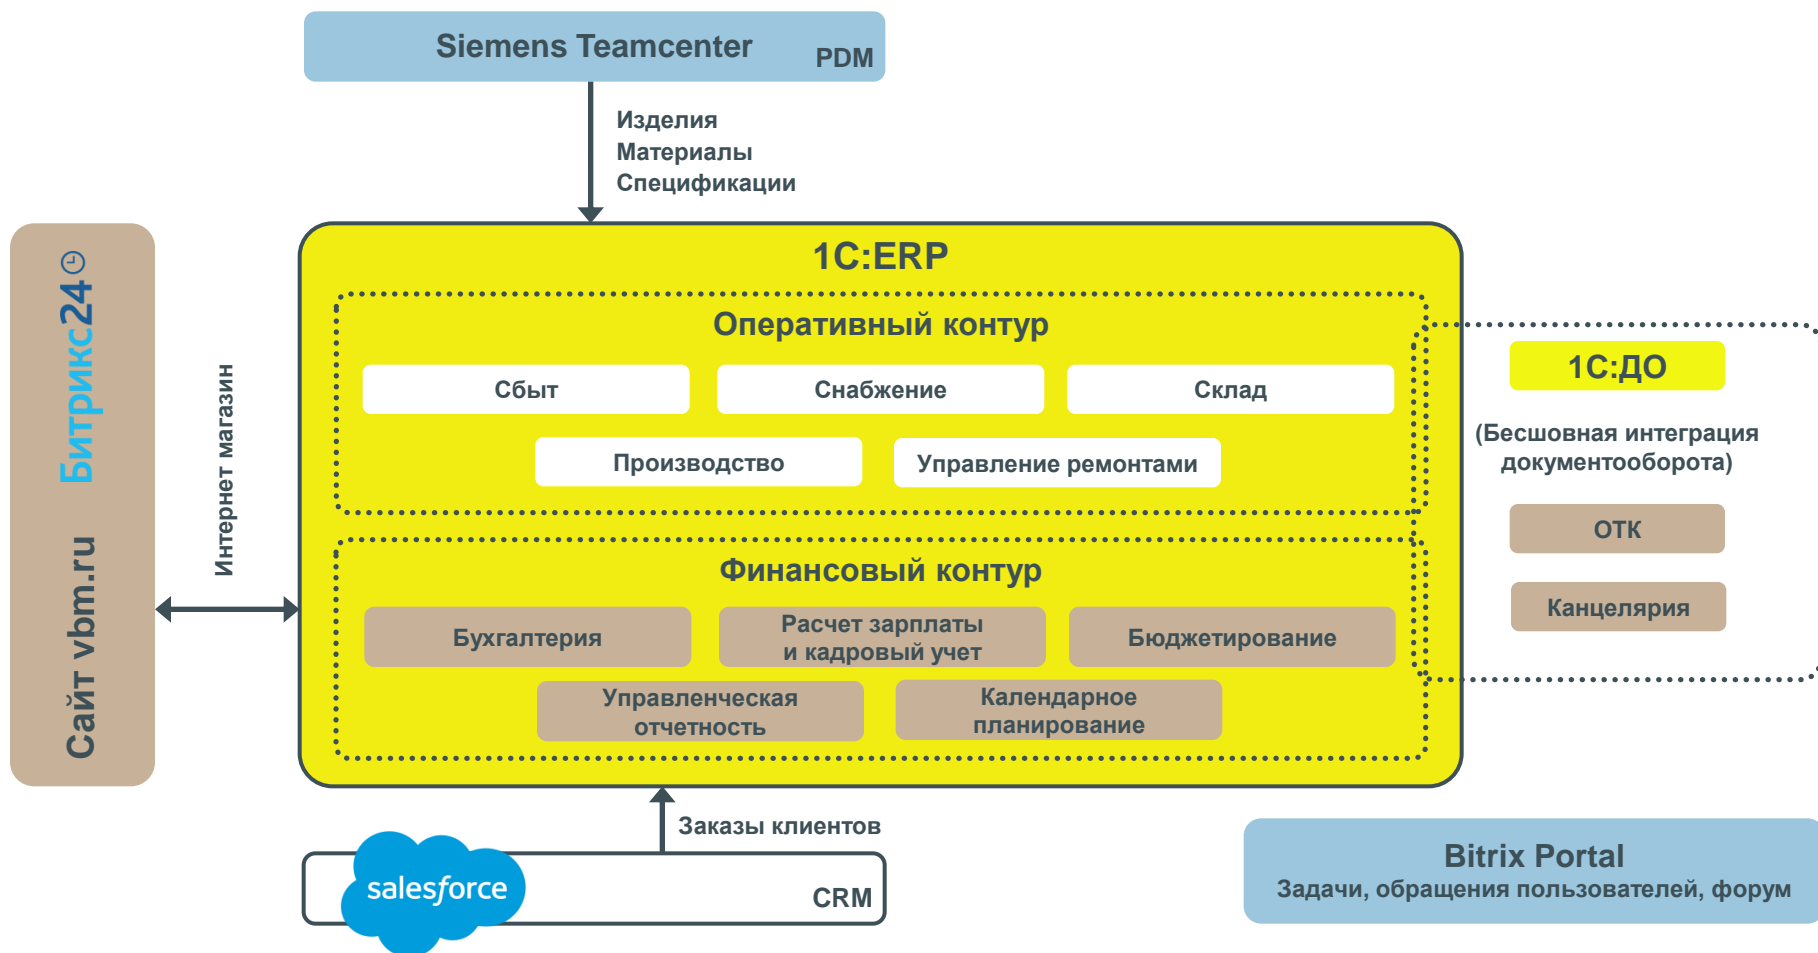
Siemens Teamcenter PDM

Изделия
Материалы
Спецификации

Битрикс24
Сайт vbm.ru

Интернет магазин

1С:ERP

Оперативный контур

Сбыт

Снабжение

Склад

Производство

Управление ремонтами

Финансовый контур

Бухгалтерия

Расчет зарплаты и кадровый учет

Бюджетирование

Управленческая отчетность

Календарное планирование

1С:ДО

(Бесшовная интеграция документооборота)

ОТК

Канцелярия

Заказы клиентов

salesforce

CRM

Bitrix Portal
Задачи, обращения пользователей, форум